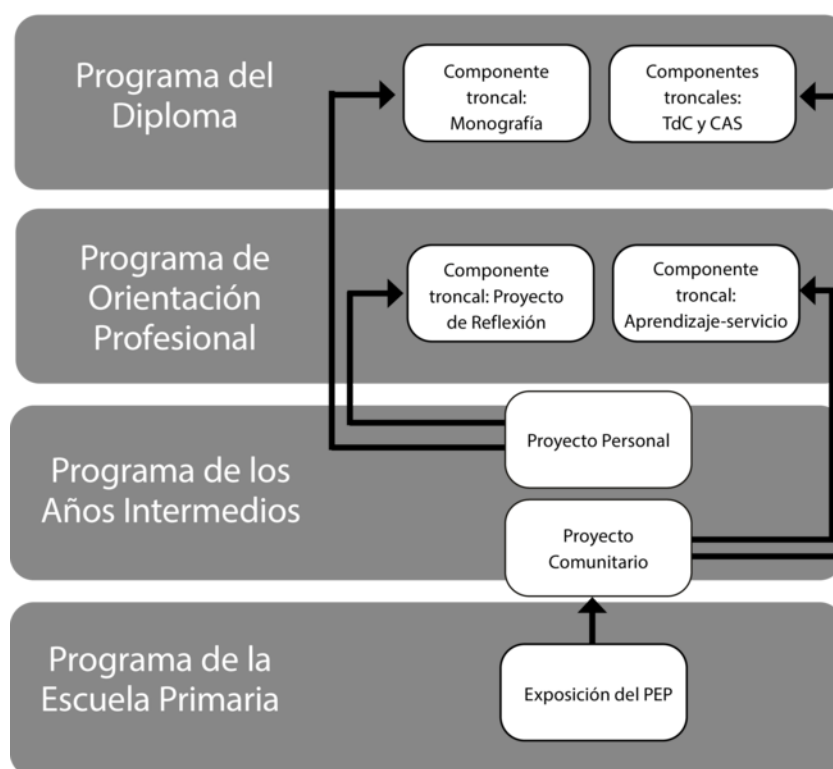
Programa del Diploma

Componente troncal: Monografía

Componentes troncales: TdC y CAS

Programa de Orientación Profesional

Componente troncal: Proyecto de Reflexión

Componente troncal: Aprendizaje-servicio

Programa de los Años Intermedios

Proyecto Personal

Proyecto Comunitario

Programa de la Escuela Primaria

Exposición del PEP